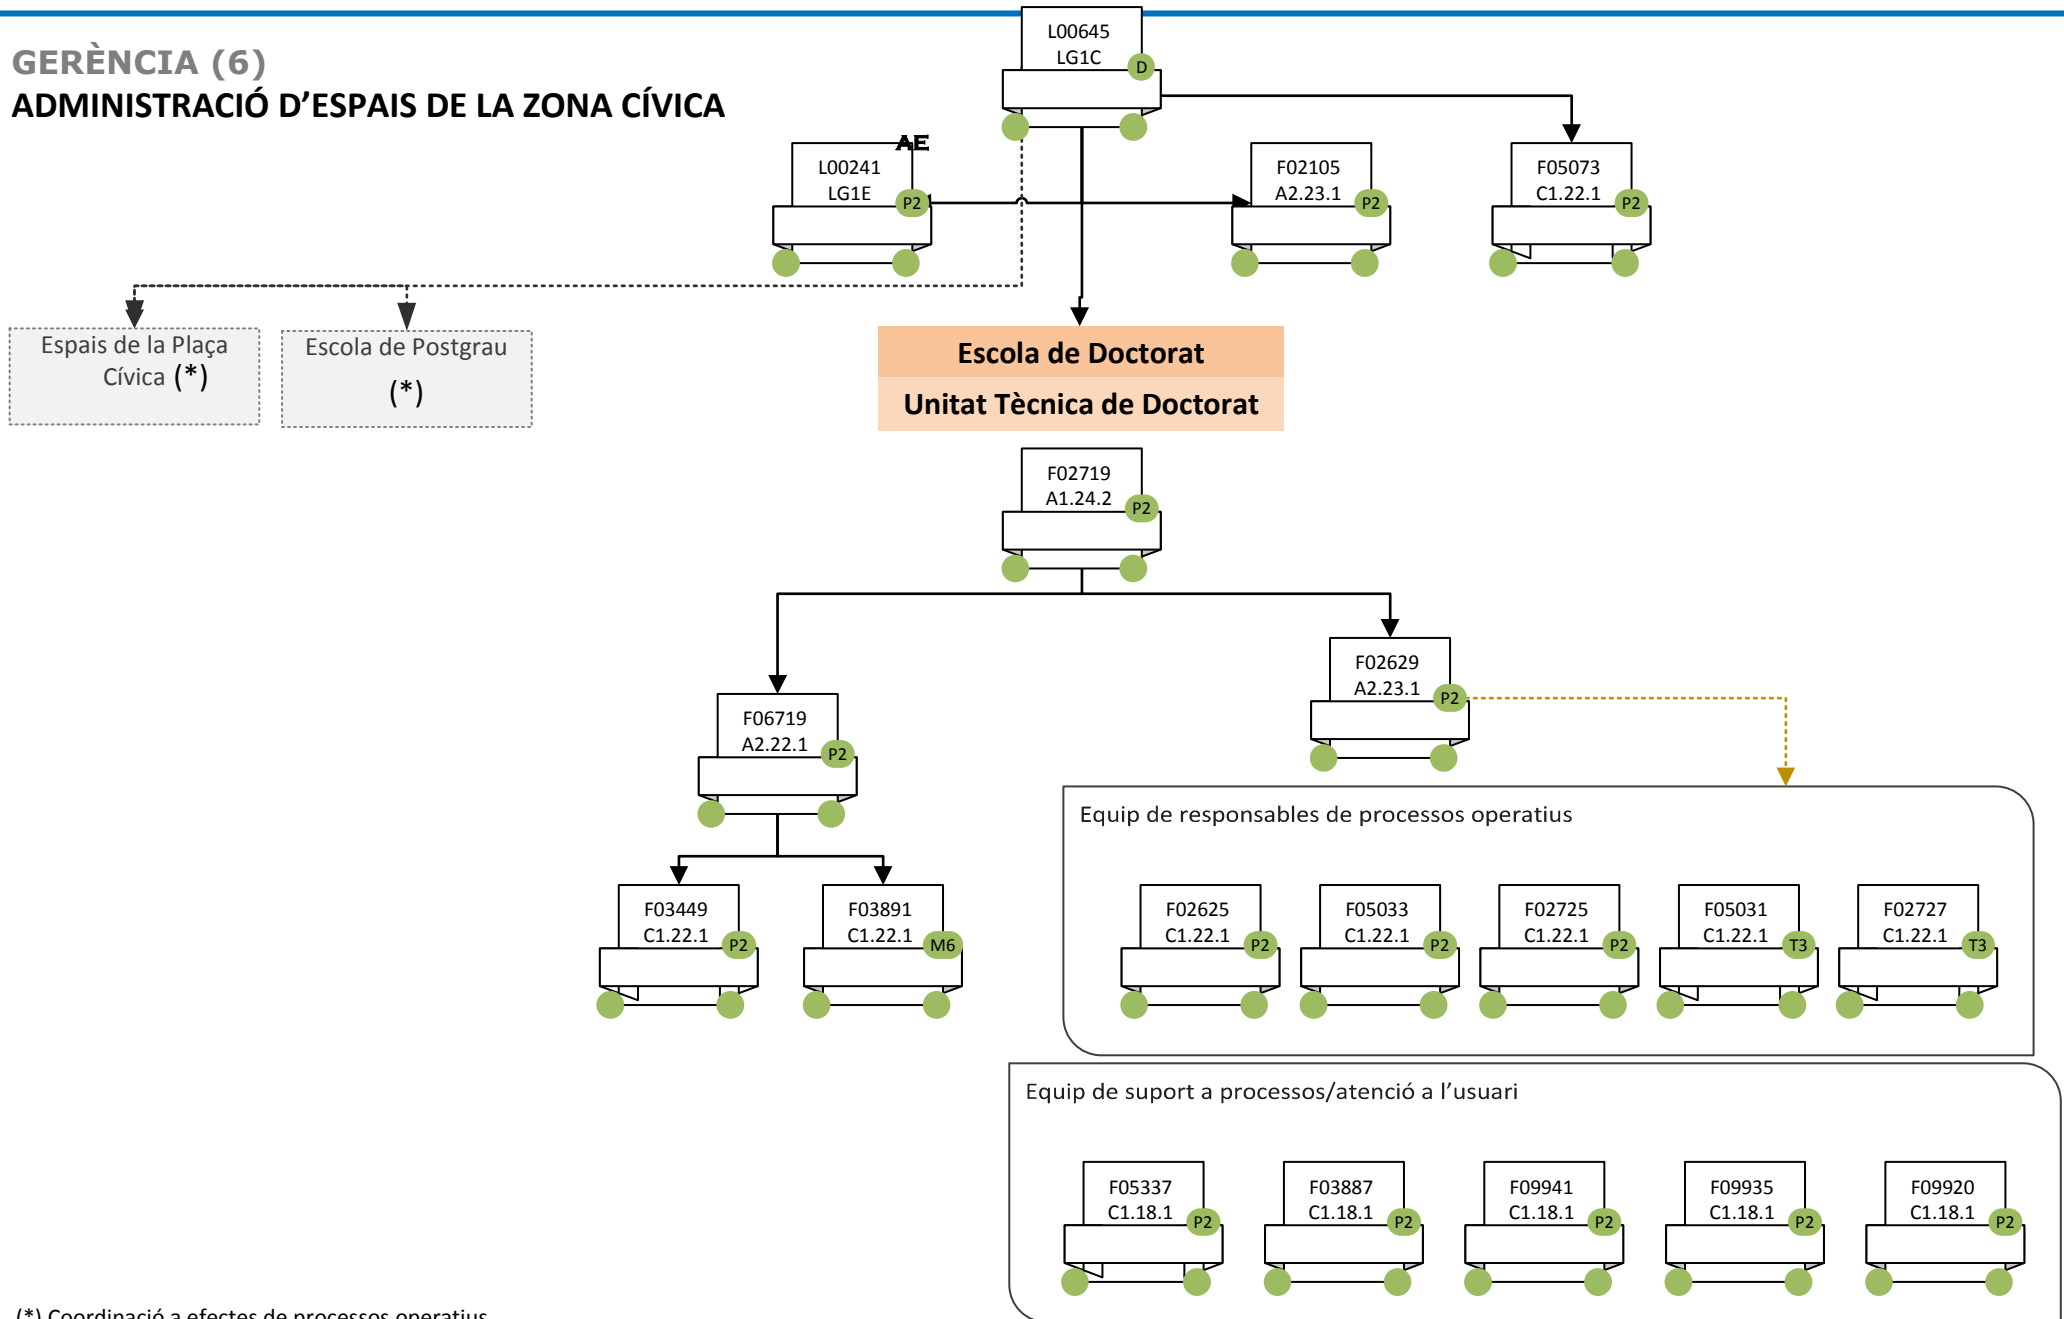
GERÈNCIA (6)
ADMINISTRACIÓ D'ESPAIS DE LA ZONA CÍVICA

L00645
LG1C
D

AE
L00241
LG1E
P2

F02105
A2.23.1
P2

F05073
C1.22.1
P2

Espais de la Plaça Cívica (*)

Escola de Postgrau (*)

Escola de Doctorat
Unitat Tècnica de Doctorat

F02719
A1.24.2
P2

F06719
A2.22.1
P2

F02629
A2.23.1
P2

F03449
C1.22.1
P2

F03891
C1.22.1
M6

Equip de responsables de processos operatius

F02625
C1.22.1
P2

F05033
C1.22.1
P2

F02725
C1.22.1
P2

F05031
C1.22.1
T3

F02727
C1.22.1
T3

Equip de suport a processos/atenció a l'usuari

F05337
C1.18.1
P2

F03887
C1.18.1
P2

F09941
C1.18.1
P2

F09935
C1.18.1
P2

F09920
C1.18.1
P2

(*) Coordinació a efectes de processos operatius